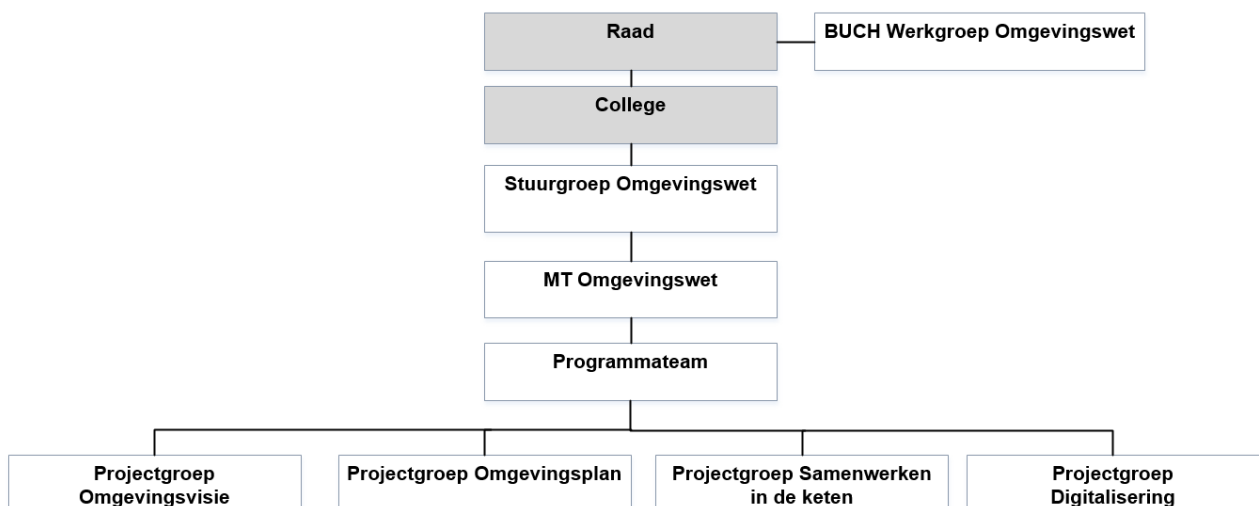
Raad

BUCH Werkgroep Omgevingswet

College

Stuurgroep Omgevingswet

MT Omgevingswet

Programmateam

Projectgroep Omgevingsvisie

Projectgroep Omgevingsplan

Projectgroep Samenwerken in de keten

Projectgroep Digitalisering